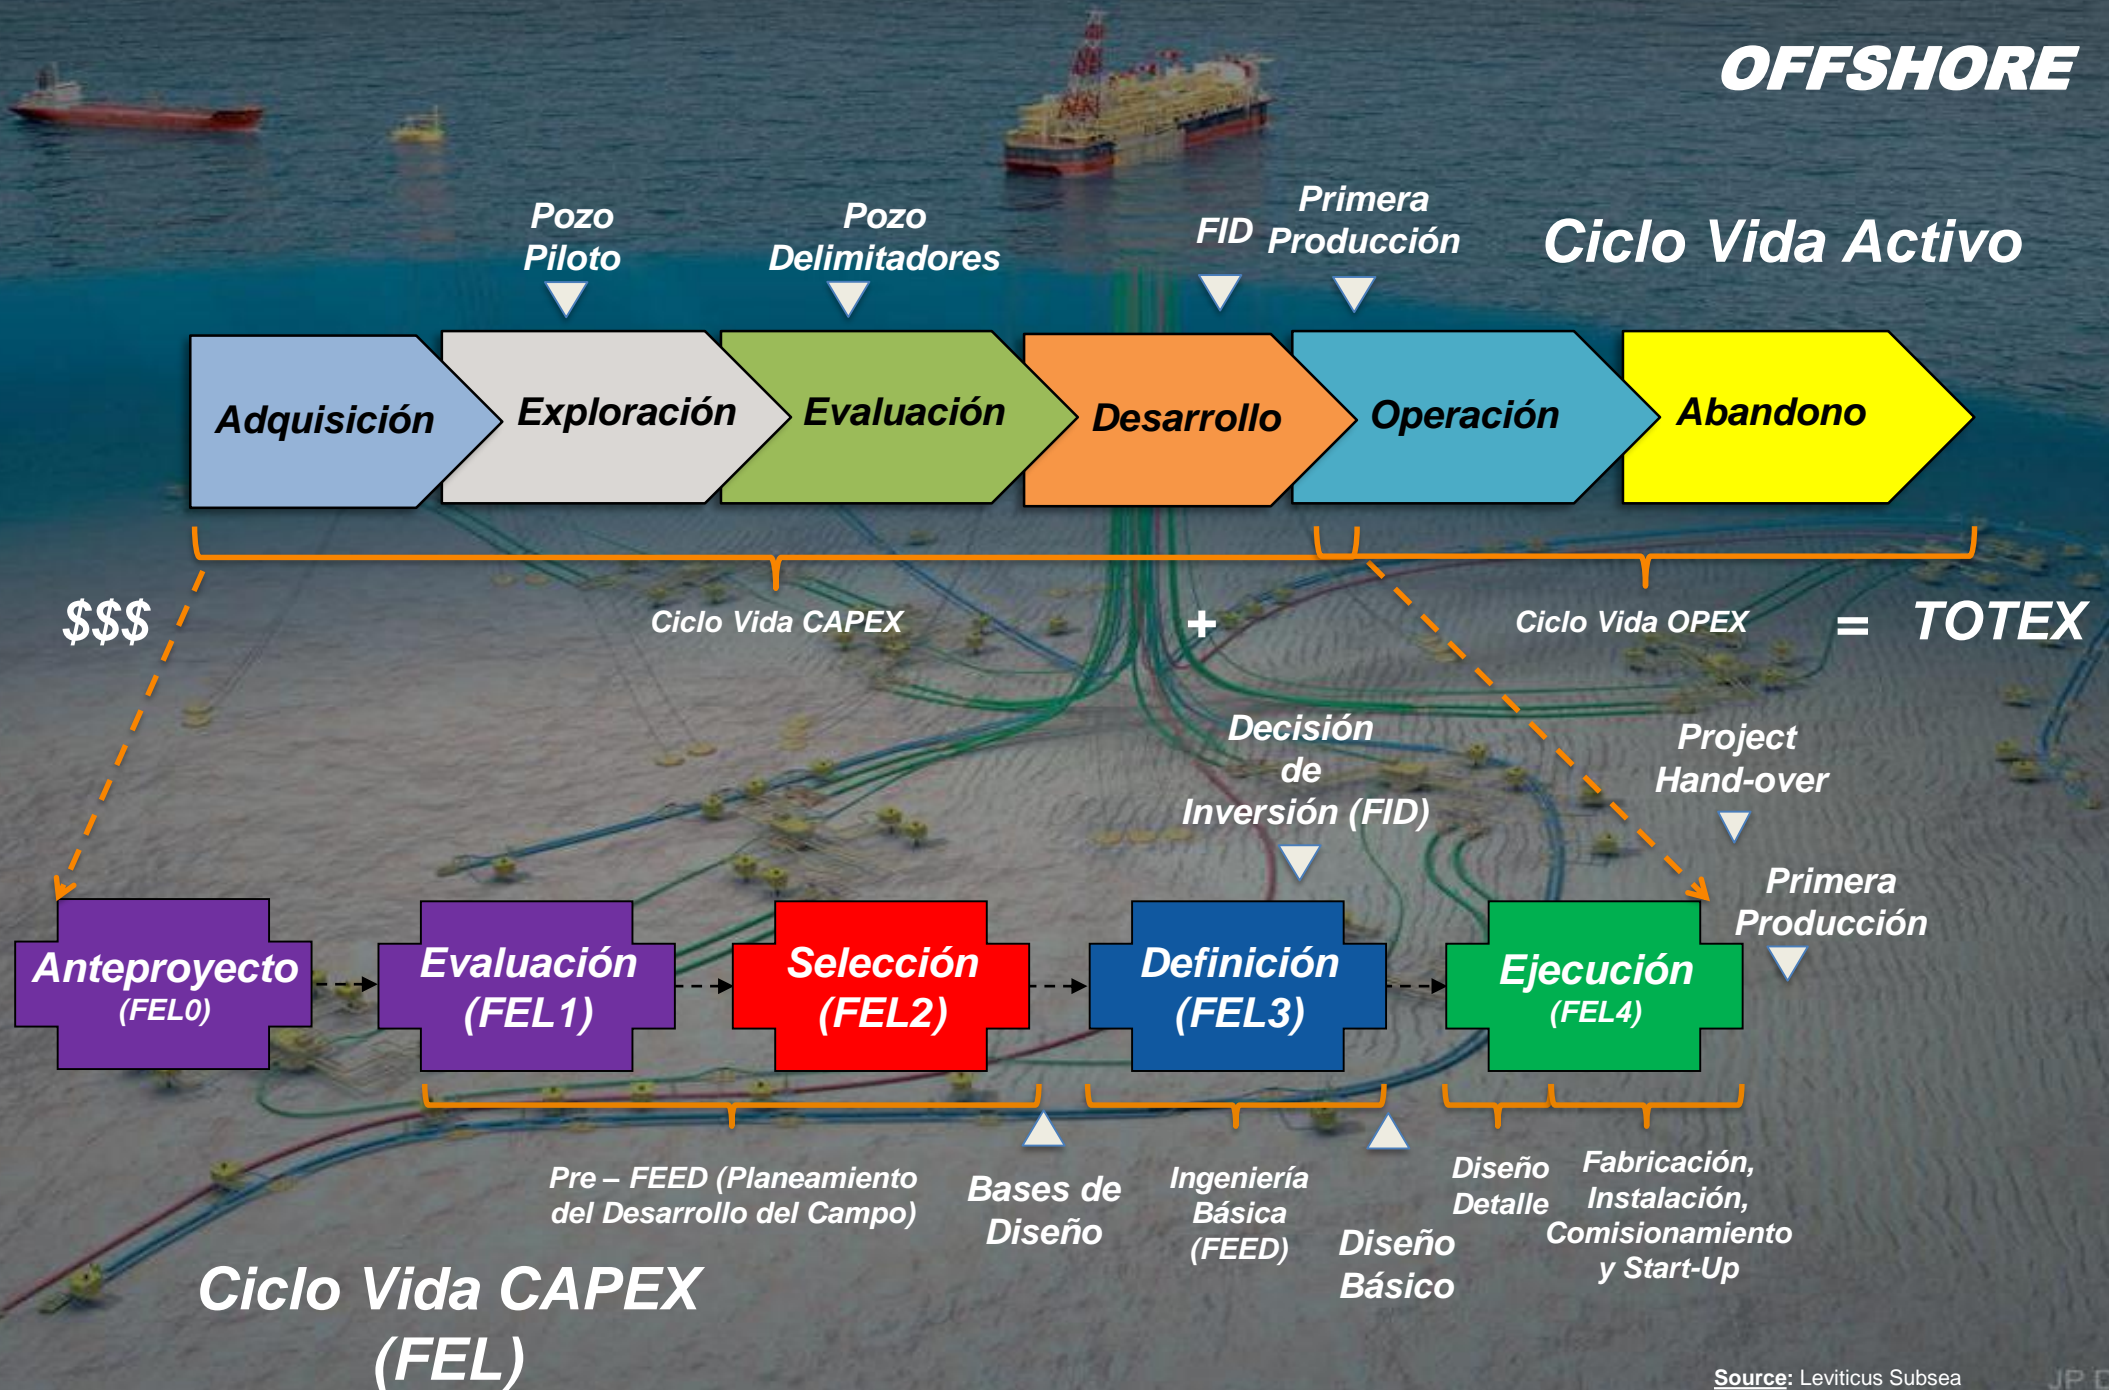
OFFSHORE

Pozo Piloto

Pozo Delimitadores

FID

Primera Producción

Ciclo Vida Activo

Adquisición

Exploración

Evaluación

Desarrollo

Operación

Abandono

$$$

Ciclo Vida CAPEX

+

Ciclo Vida OPEX

=

TOTEX

Decisión de Inversión (FID)

Project Hand-over

Primera Producción

Anteproyecto (FEL0)

Evaluación (FEL1)

Selección (FEL2)

Definición (FEL3)

Ejecución (FEL4)

Pre – FEED (Planeamiento del Desarrollo del Campo)

Bases de Diseño

Ingeniería Básica (FEED)

Diseño Básico

Diseño Detalle

Fabricación, Instalación, Comisionamiento y Start-Up

Ciclo Vida CAPEX (FEL)

Source: Leviticus Subsea

JP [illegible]